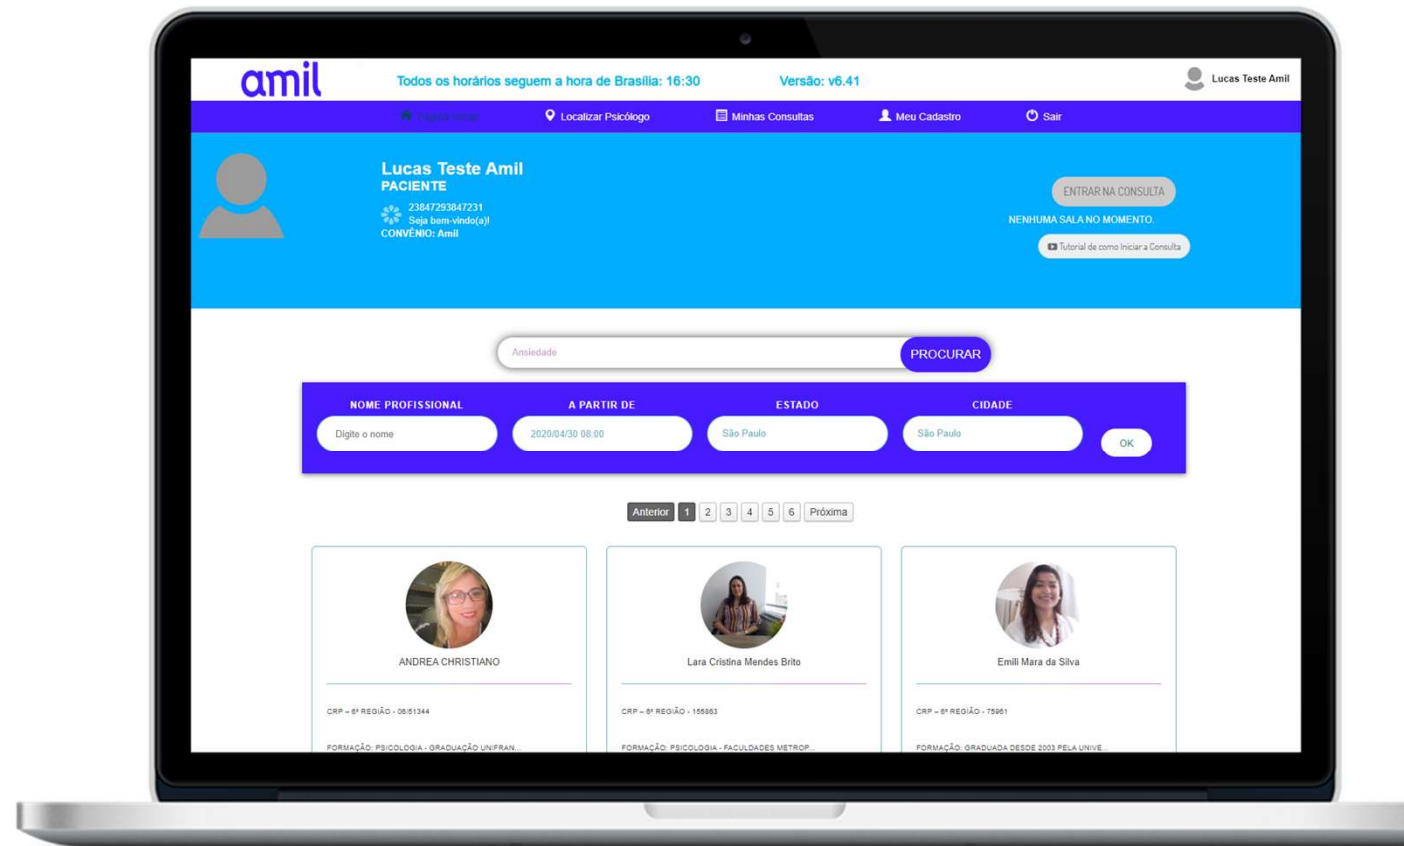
amil

Todos os horários seguem a hora de Brasília: 16:30

Versão: v6.41

Lucas Teste Amil

Página Inicial
Localizar Psicólogo
Minhas Consultas
Meu Cadastro
Sair

Lucas Teste Amil
PACIENTE
23847293847231
Seja bem-vindo(a)!
CONVÊNIO: Amil

ENTRAR NA CONSULTA
NENHUMA SALA NO MOMENTO.
Tutorial de como Iniciar a Consulta

Ansiedade
PROCURAR

| NOME PROFISSIONAL | A PARTIR DE | ESTADO | CIDADE | |
|---|---|---|---|---|
| Digite o nome | 2020/04/30 08:00 | São Paulo | São Paulo | OK |

Anterior 1 2 3 4 5 6 Próxima

ANDREA CHRISTIANO
CRP – 6ª REGIÃO - 06/51344
FORMAÇÃO: PSICOLOGIA - GRADUAÇÃO UNIFRAN...

Lara Cristina Mendes Brito
CRP – 6ª REGIÃO - 155863
FORMAÇÃO: PSICOLOGIA - FACULDADES METROP...

Emili Mara da Silva
CRP – 6ª REGIÃO - 75961
FORMAÇÃO: GRADUADA DESDE 2003 PELA UNIVE...